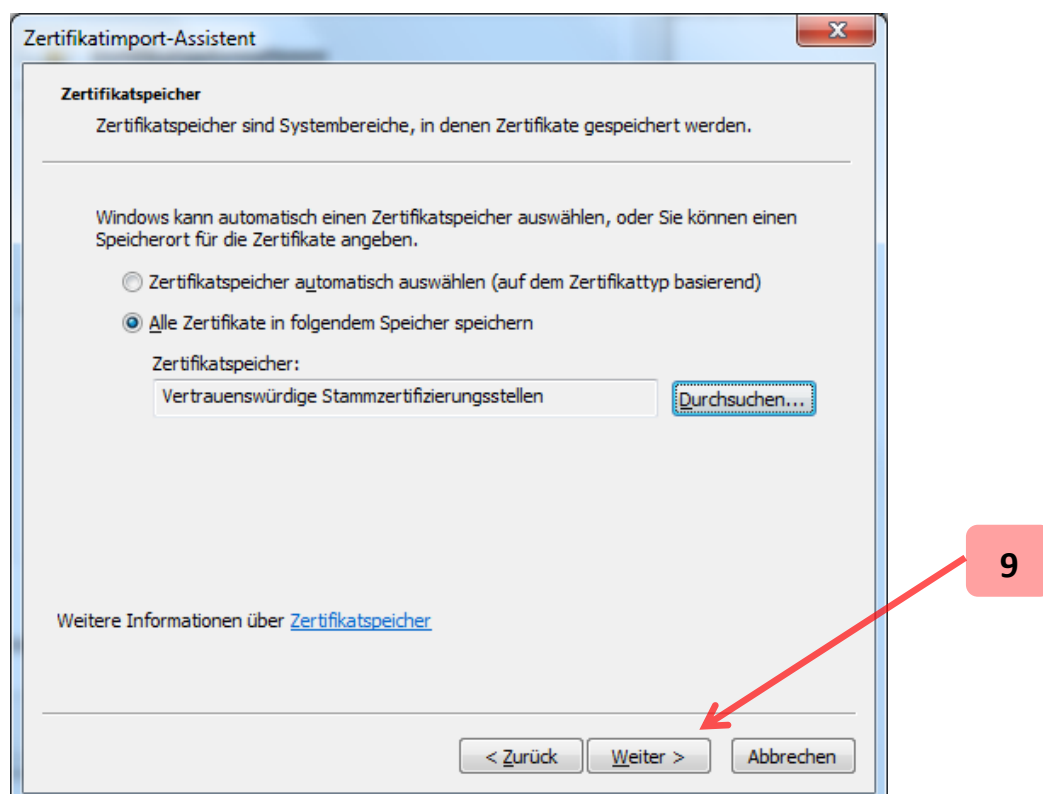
Zertifikatimport-Assistent

Zertifikatspeicher

Zertifikatspeicher sind Systembereiche, in denen Zertifikate gespeichert werden.

Windows kann automatisch einen Zertifikatspeicher auswählen, oder Sie können einen Speicherort für die Zertifikate angeben.

Zertifikatspeicher automatisch auswählen (auf dem Zertifikattyp basierend)

Alle Zertifikate in folgendem Speicher speichern

Zertifikatspeicher:

Vertrauenswürdige Stammzertifizierungsstellen

Durchsuchen...

9

Weitere Informationen über Zertifikatspeicher

< Zurück

Weiter >

Abbrechen